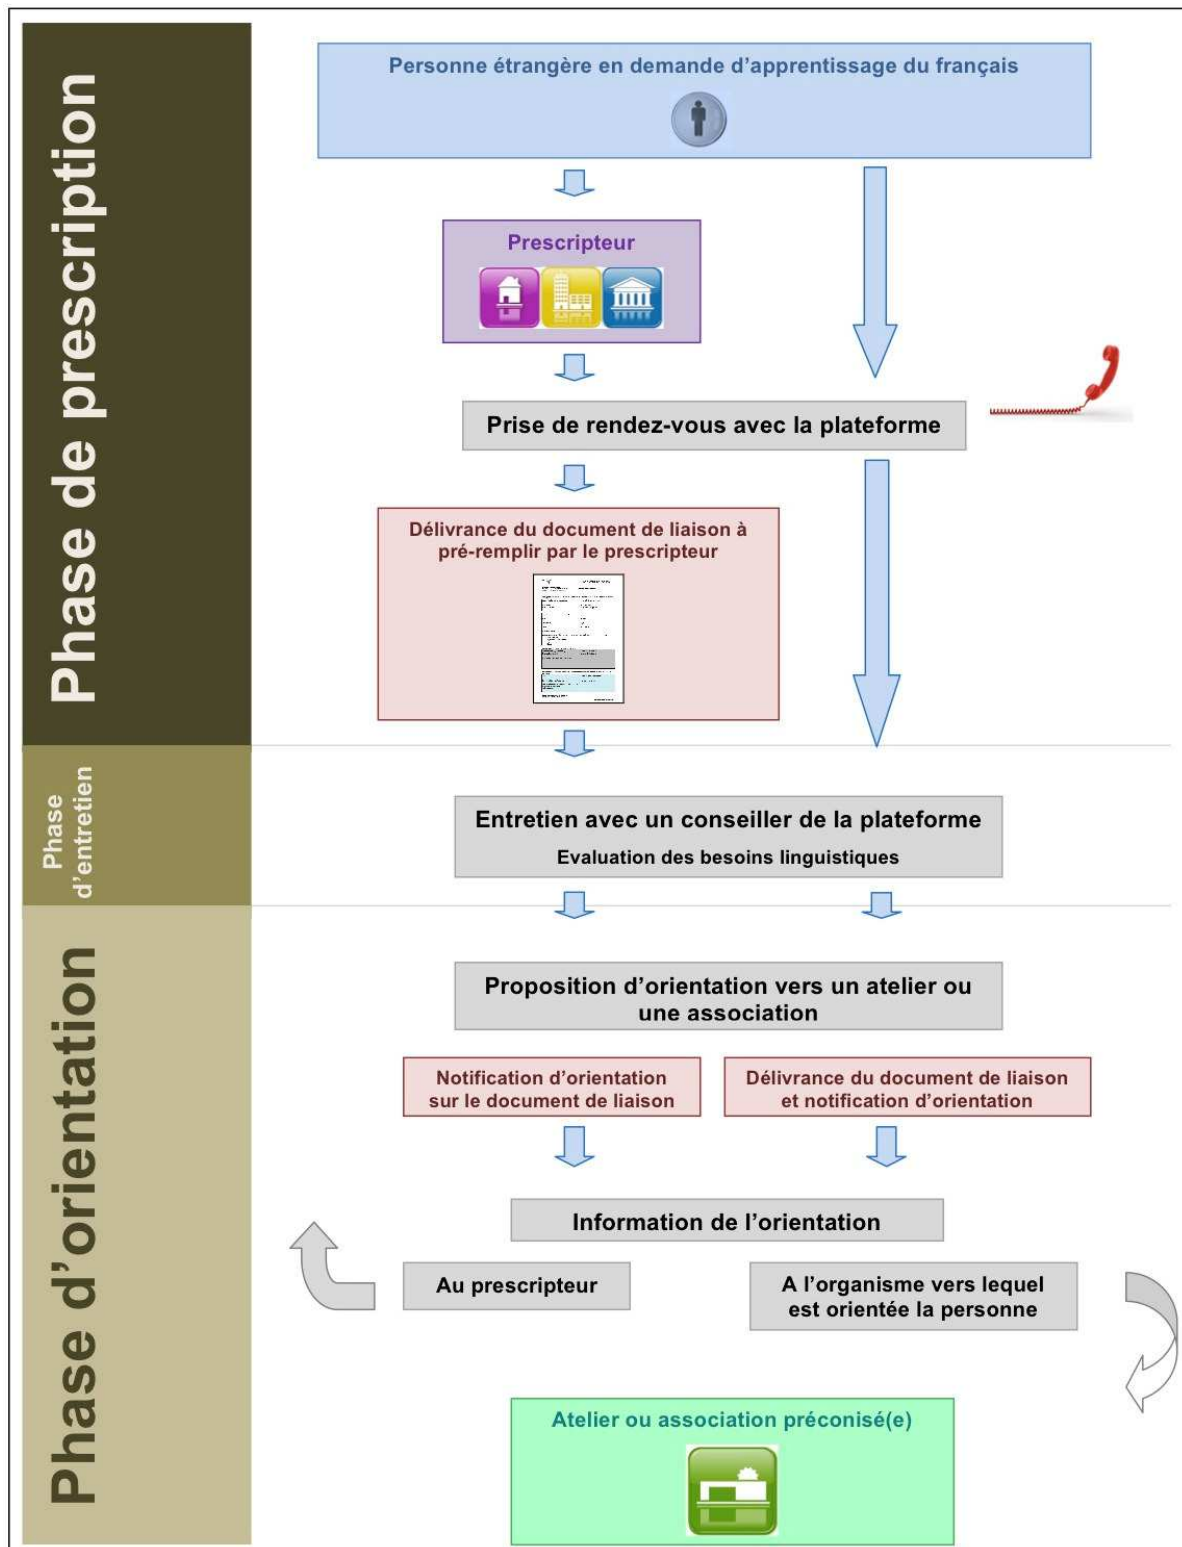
Phase de prescription

Personne étrangère en demande d'apprentissage du français

Prescripteur

Prise de rendez-vous avec la plateforme

Délivrance du document de liaison à pré-remplir par le prescripteur

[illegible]

Phase d'entretien

Entretien avec un conseiller de la plateforme
Evaluation des besoins linguistiques

Phase d'orientation

Proposition d'orientation vers un atelier ou une association

Notification d'orientation sur le document de liaison

Délivrance du document de liaison et notification d'orientation

Information de l'orientation

Au prescripteur

A l'organisme vers lequel est orientée la personne

Atelier ou association préconisé(e)